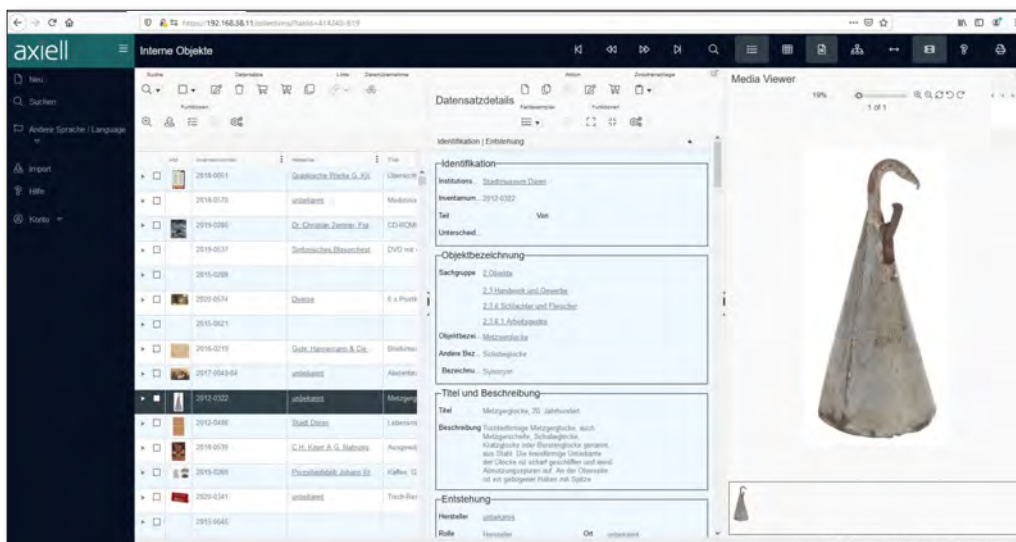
https://192.168.58.11/collections/?fields=414240-619

axiell

Interne Objekte

Neu

Suchen

Andere Sprache / Language

Import

Hilfe

Konto

Suche

Datensätze

Liste

Funktionen

| | | Inventarnummer | Herstellername | Titel |
|---|---|---|---|---|
| | | 2018-0001 | Graphische Werke G. Kil | Übersicht |
| | | 2018-0570 | unbekannt | Medizinis |
| | | 2019-0260 | Dr. Christian Zimmer, Fra | CD-ROM |
| | | 2019-0537 | Sinfonisches Blasorchest | DVD mit |
| | | 2015-0288 | | |
| | | 2020-0574 | Diverse | 5 x Postk |
| | | 2015-0021 | | |
| | | 2016-0219 | Gebr. Hammersen & Cie. | Briefums |
| | | 2017-0049-04 | unbekannt | Aschenbe |
| | | 2012-0322 | unbekannt | Metzgerg |
| | | 2012-0486 | Stadt Düren | Lebensmi |
| | | 2018-0539 | C.H. Knorr A.G. Nahrung | Ausgewä |
| | | 2015-0265 | Porzellanfabrik Johann W | Kaffee- G |
| | | 2020-0341 | unbekannt | Tisch-Rec |
| | | 2015-0045 | | |

Datensatzdetails

Aktion

Zwischenablage

Funktionen

Identifikation | Entstehung

Identifikation

Institutions... Stadtmuseum Düren

Inventarnum... 2012-0322

Teil

Von

Unterscheid...

Objektbezeichnung

Sachgruppe 2 Objekte

2.1 Handwerk und Gewerbe

2.1.6 Schlachter und Fleischer

2.1.6.1 Arbeitsgeräte

Objektbezei... Metzgerglocke

Andere Bez... Schabeglocke

Bezeichnu... Synonym

Titel und Beschreibung

Titel Metzgerglocke, 20. Jahrhundert

Beschreibung Trichterförmige Metzgerglocke, auch Metzgerschelle, Schabeglocke, Kratzglocke oder Borstenglocke genannt, aus Stahl. Die trichterförmige Unterkante der Glocke ist scharf geschliffen und weist Abnutzungsspuren auf. An der Oberseite ist ein gebogener Haken mit Spitze

Entstehung

Hersteller unbekannt

Rolle Hersteller

Ort unbekannt

Media Viewer

19%

1 of 1